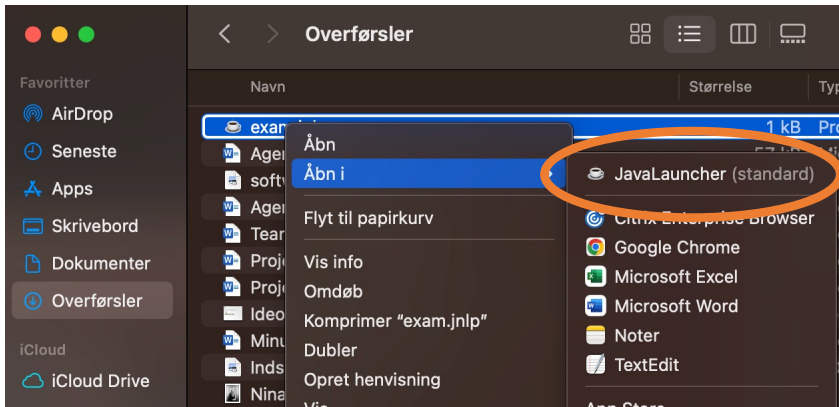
Overførsler

Favoritter
AirDrop
Seneste
Apps
Skrivebord
Dokumenter
Overførsler
iCloud
iCloud Drive

Navn
Størrelse
Typ

exam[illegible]
1 kB
Pro
Agen
softv
Agen
Tean
Proje
Proje
Ideo
Minu
Inds
Nina

Åbn
Åbn i
Flyt til papirkurv
Vis info
Omdøb
Komprimer "exam.jnlp"
Dubler
Opret henvisning
Vis

JavaLauncher (standard)
Citrix Enterprise Browser
Google Chrome
Microsoft Excel
Microsoft Word
Noter
TextEdit
App Store